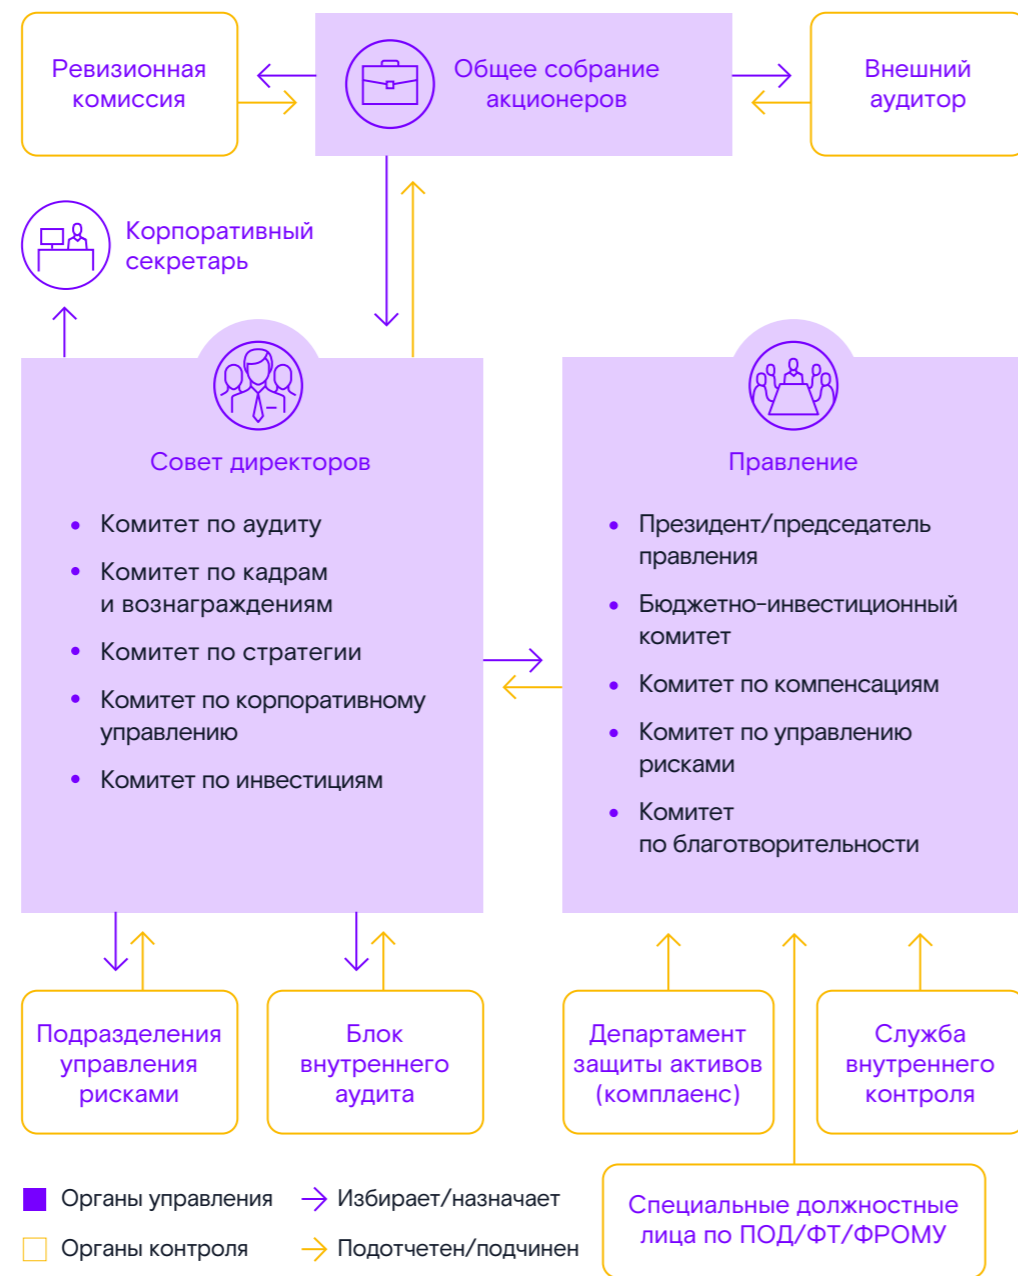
Ревизионная комиссия

Общее собрание акционеров

Внешний аудитор

Корпоративный секретарь

Совет директоров

• Комитет по аудиту
• Комитет по кадрам и вознаграждениям
• Комитет по стратегии
• Комитет по корпоративному управлению
• Комитет по инвестициям

Правление

• Президент/председатель правления
• Бюджетно-инвестиционный комитет
• Комитет по компенсациям
• Комитет по управлению рисками
• Комитет по благотворительности

Подразделения управления рисками

Блок внутреннего аудита

Департамент защиты активов (комплаенс)

Служба внутреннего контроля

Специальные должностные лица по ПОД/ФТ/ФРОМУ

Органы управления

Органы контроля

Избирает/назначает

Подотчетен/подчинен